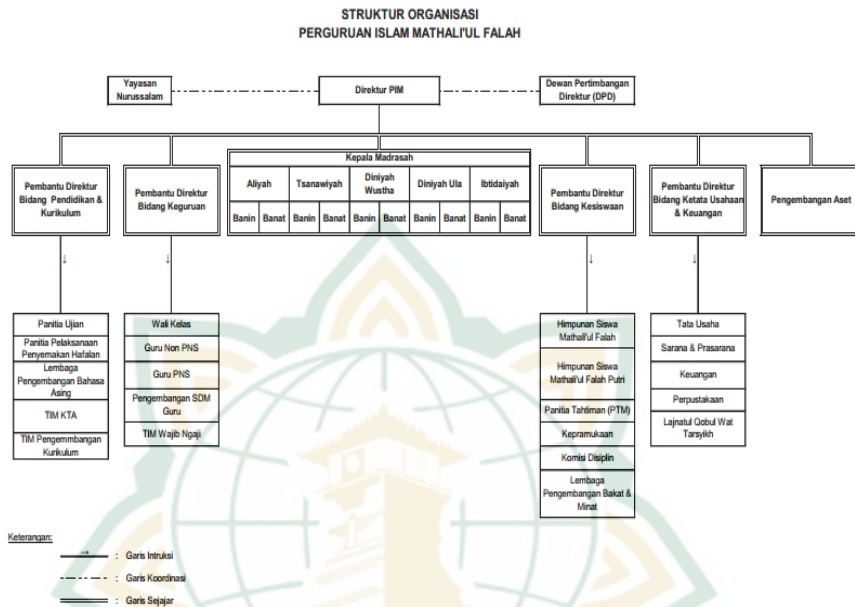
STRUKTUR ORGANISASI
PERGURUAN ISLAM MATHALI'UL FALAH

Yayasan Nurussalam

Direktur PIM

Dewan Pertimbangan Direktur (DPD)

Pembantu Direktur Bidang Pendidikan & Kurikulum

Pembantu Direktur Bidang Keguruan

Kepala Madrasah

| Aliyah | | Tsanawiyah | | Diniyah Wustha | | Diniyah Ula | | Ibtidaiyah | |
|---|---|---|---|---|---|---|---|---|---|
| Banin | Banat | Banin | Banat | Banin | Banat | Banin | Banat | Banin | Banat |

Pembantu Direktur Bidang Kesiswaan

Pembantu Direktur Bidang Ketata Usahaan & Keuangan

Pengembangan Aset

Panitia Ujian
Panitia Pelaksanaan Penyemakan Hafalan
Lembaga Pengembangan Bahasa Asing
TIM KTA
TIM Pengemmbangan Kurikulum

Wali Kelas
Guru Non PNS
Guru PNS
Pengembangan SDM Guru
TIM Wajib Ngaji

Himpunan Siswa Mathali'ul Falah
Himpunan Siswa Mathali'ul Falah Putri
Panitia Tahtiman (PTM)
Kepramukaan
Komisi Disiplin
Lembaga Pengembangan Bakat & Minat

Tata Usaha
Sarana & Prasarana
Keuangan
Perpustakaan
Lajnatul Qobul Wat Tarsyikh

Keterangan:
Garis Intruksi
Garis Koordinasi
Garis Sejajar